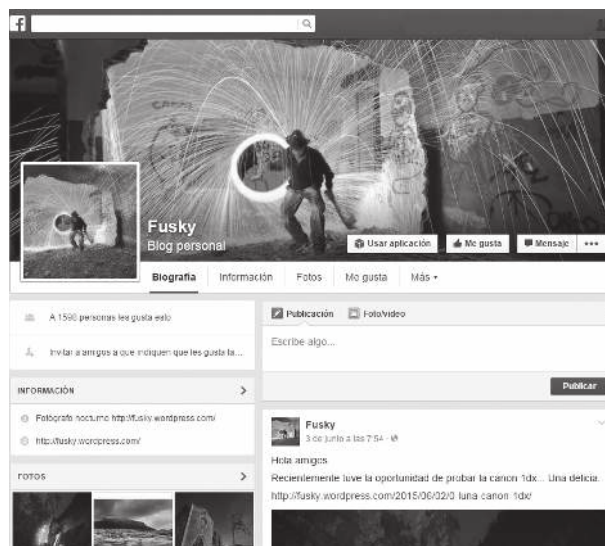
f

Fusky
Blog personal

Usar aplicación
Me gusta
Mensaje
•••

Biografía
Información
Fotos
Me gusta
Más ▾

A 1590 personas les gusta esto

Invitar a amigos a que indiquen que les gusta la...

INFORMACIÓN

Fotógrafo nocturno http://fusky.wordpress.com/

http://fusky.wordpress.com/

FOTOS

Publicación
Foto/vídeo

Escribe algo...

Publicar

Fusky
3 de junio a las 7:54 ·

Hola amigos
Recientemente tuve la oportunidad de probar la canon 1dx... Una delicia.
http://fusky.wordpress.com/2015/06/02/0 luna canon 1dx/